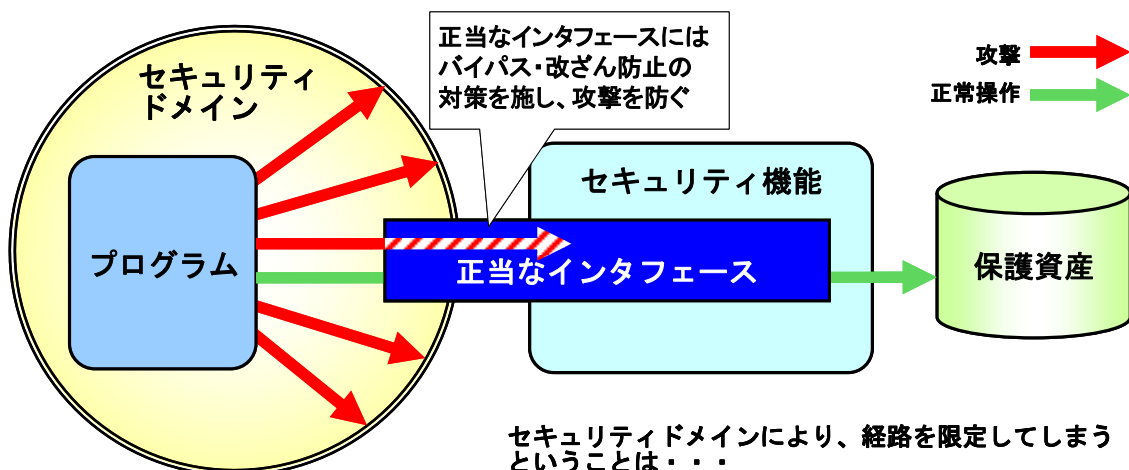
正当なインタフェースには バイパス・改ざん防止の 対策を施し、攻撃を防ぐ

攻撃
正常操作

セキュリティドメイン

プログラム

セキュリティ機能

正当なインタフェース

保護資産

セキュリティドメインにより、経路を限定してしまうということは・・・